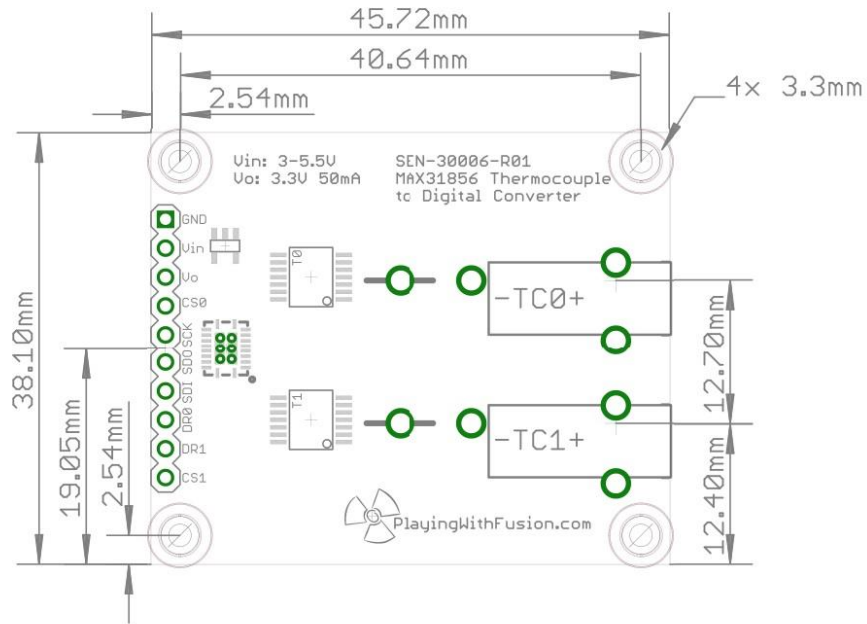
45.72mm

40.64mm

2.54mm

4× 3.3mm

Vin: 3-5.5V
Vo: 3.3V 50mA

SEN-30006-R01
MAX31856 Thermocouple
tc Digital Converter

GND
Vin
Vo
CS0
SCK
SDO
SDI
DR0
DR1
CS1

T0
T1

-TC0+
-TC1+

38.10mm
19.05mm
2.54mm
12.70mm
12.40mm

PlayingWithFusion.com